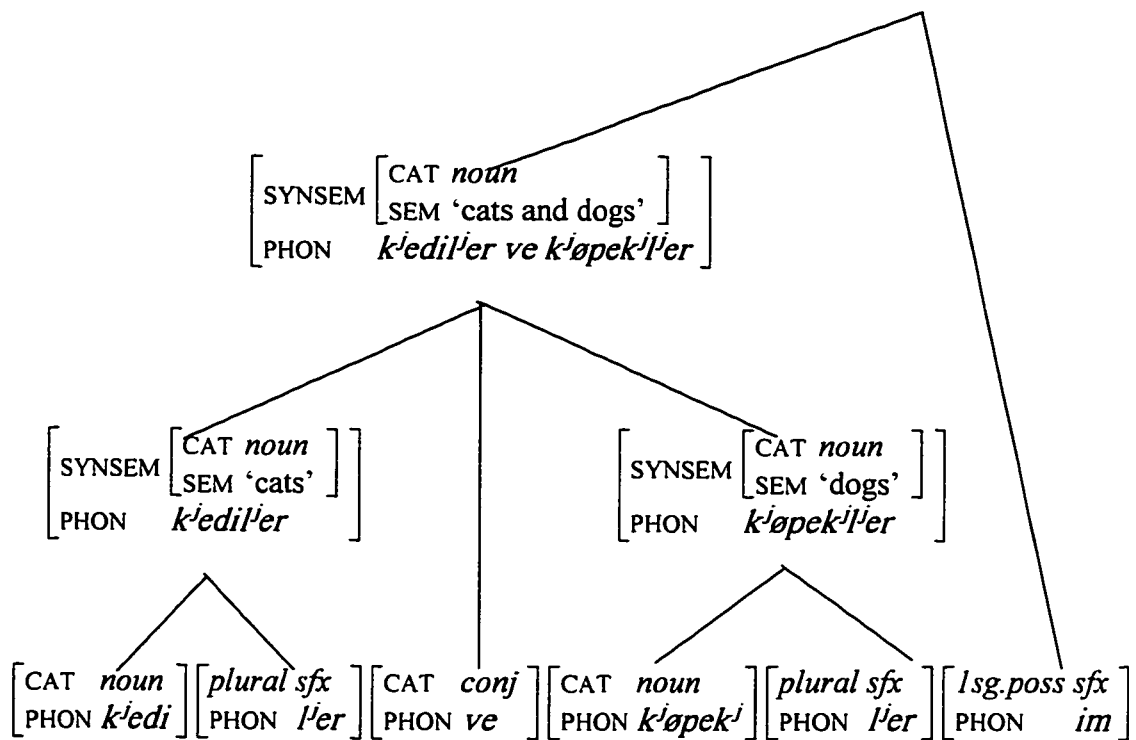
$\begin{bmatrix} \text{SYNSEM} \begin{bmatrix} \text{CAT } noun \\ \text{SEM 'cats and dogs'} \end{bmatrix} \\ \text{PHON } k^jedil^jer\ ve\ k^jøpek^jl^jer \end{bmatrix}$

$\begin{bmatrix} \text{SYNSEM} \begin{bmatrix} \text{CAT } noun \\ \text{SEM 'cats'} \end{bmatrix} \\ \text{PHON } k^jedil^jer \end{bmatrix}$

$\begin{bmatrix} \text{SYNSEM} \begin{bmatrix} \text{CAT } noun \\ \text{SEM 'dogs'} \end{bmatrix} \\ \text{PHON } k^jøpek^jl^jer \end{bmatrix}$

$\begin{bmatrix} \text{CAT } noun \\ \text{PHON } k^jedi \end{bmatrix}$ $\begin{bmatrix} plural\ sfx \\ \text{PHON } l^jer \end{bmatrix}$ $\begin{bmatrix} \text{CAT } conj \\ \text{PHON } ve \end{bmatrix}$ $\begin{bmatrix} \text{CAT } noun \\ \text{PHON } k^jøpek^j \end{bmatrix}$ $\begin{bmatrix} plural\ sfx \\ \text{PHON } l^jer \end{bmatrix}$ $\begin{bmatrix} 1sg.poss\ sfx \\ \text{PHON } im \end{bmatrix}$